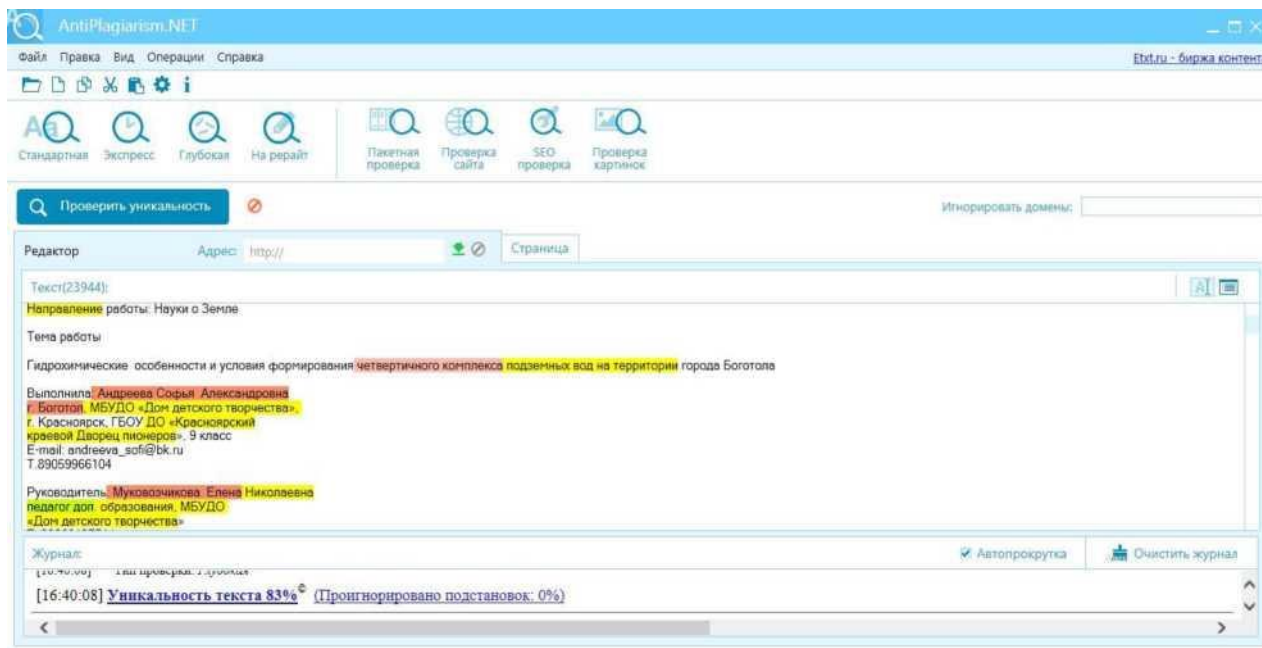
AntiPlagiarism.NET

Файл Правка Вид Операции Справка

Etxt.ru - биржа контент

Стандартная Экспресс Глубокая На рерайт

Пакетная проверка Проверка сайта SEO проверка Проверка картинок

Проверить уникальность

Игнорировать домены:

Редактор Адрес: http:// Страница

Текст(23944):

Направление работы: Науки о Земле

Тема работы

Гидрохимические особенности и условия формирования четвертичного комплекса подземных вод на территории города Боготола

Выполнила: Андреева Софья Александровна
г. Боготол, МБУДО «Дом детского творчества»,
г. Красноярск, ГБОУ ДО «Красноярский
краевой Дворец пионеров», 9 класс
E-mail: andreeva_sofi@bk.ru
Т.89059966104

Руководитель: Муковозчикова Елена Николаевна
педагог доп. образования, МБУДО
«Дом детского творчества»

Журнал:

Автопрокрутка Очистить журнал

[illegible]

[16:40:08] Уникальность текста 83% (Проигнорировано подстановок: 0%)